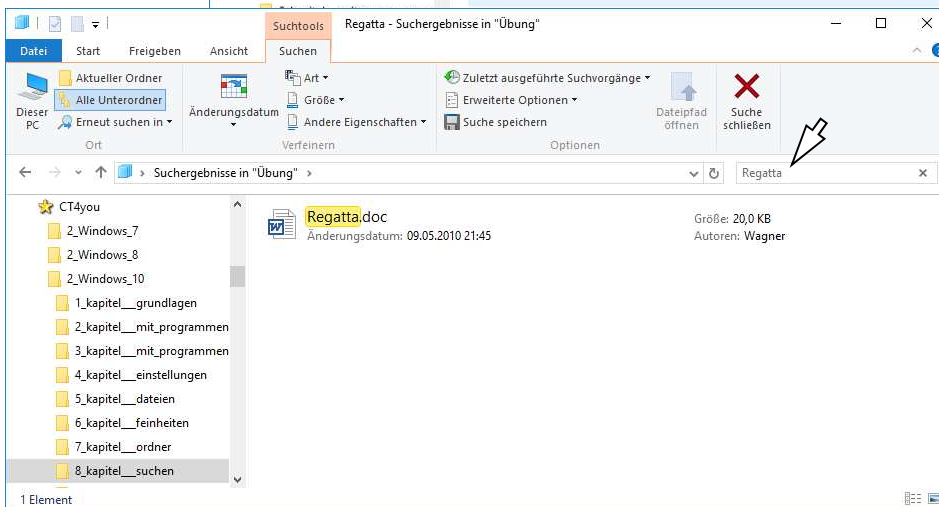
Suchtools Regatta - Suchergebnisse in "Übung"

Datei Start Freigeben Ansicht Suchen

Dieser PC
Aktueller Ordner
Alle Unterordner
Erneut suchen in
Ort

Änderungsdatum
Art
Größe
Andere Eigenschaften
Verfeinern

Zuletzt ausgeführte Suchvorgänge
Erweiterte Optionen
Suche speichern
Dateipfad öffnen
Optionen

Suche schließen

Suchergebnisse in "Übung"

Regatta

CT4you
2_Windows_7
2_Windows_8
2_Windows_10
1_kapitel__grundlagen
2_kapitel__mit_programmen
3_kapitel__mit_programmen
4_kapitel__einstellungen
5_kapitel__dateien
6_kapitel__feinheiten
7_kapitel__ordner
8_kapitel__suchen

Regatta.doc
Änderungsdatum: 09.05.2010 21:45
Größe: 20,0 KB
Autoren: Wagner

1 Element